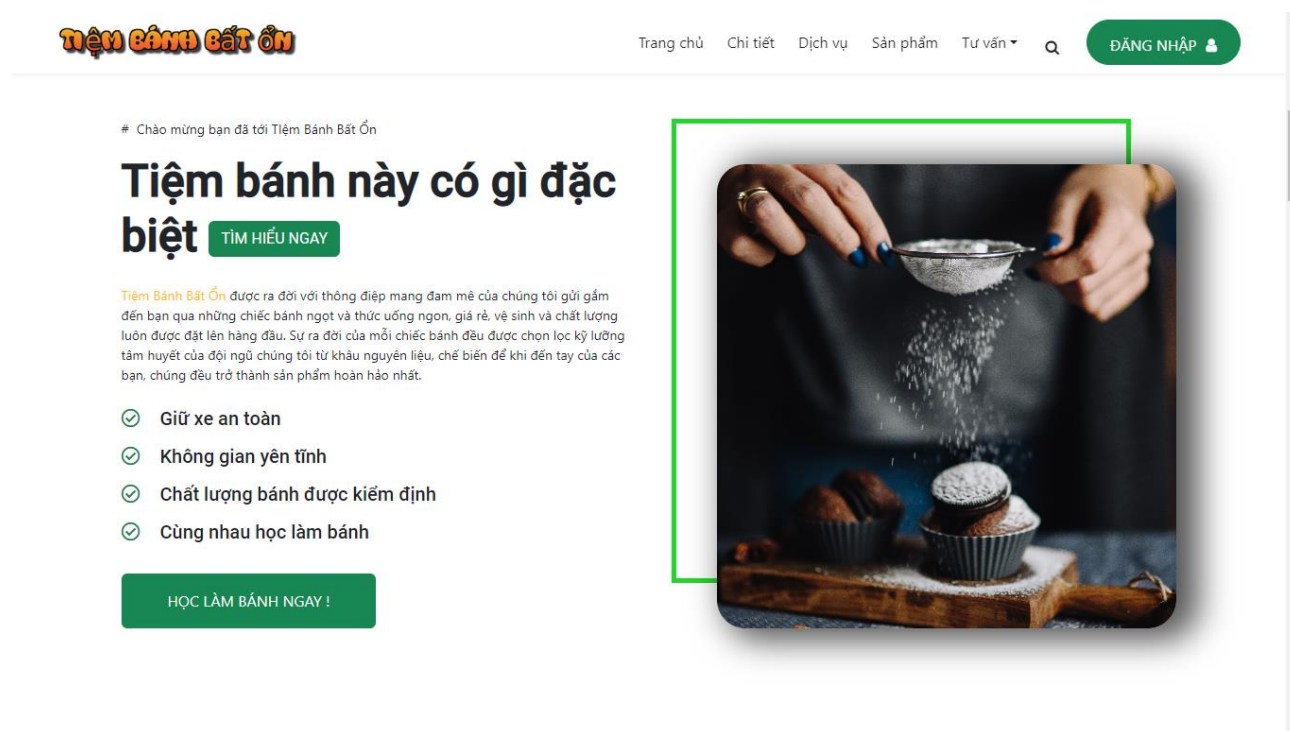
TIỆM BÁNH BẤT ỔN

Trang chủ Chi tiết Dịch vụ Sản phẩm Tư vấn

ĐĂNG NHẬP

# Chào mừng bạn đã tới Tiệm Bánh Bất Ổn

Tiệm bánh này có gì đặc biệt TÌM HIỂU NGAY

Tiệm Bánh Bất Ổn được ra đời với thông điệp mang đam mê của chúng tôi gửi gắm đến bạn qua những chiếc bánh ngọt và thức uống ngon, giá rẻ, vệ sinh và chất lượng luôn được đặt lên hàng đầu. Sự ra đời của mỗi chiếc bánh đều được chọn lọc kỹ lưỡng tâm huyết của đội ngũ chúng tôi từ khâu nguyên liệu, chế biến để khi đến tay của các bạn, chúng đều trở thành sản phẩm hoàn hảo nhất.

Giữ xe an toàn

Không gian yên tĩnh

Chất lượng bánh được kiểm định

Cùng nhau học làm bánh

HỌC LÀM BÁNH NGAY !